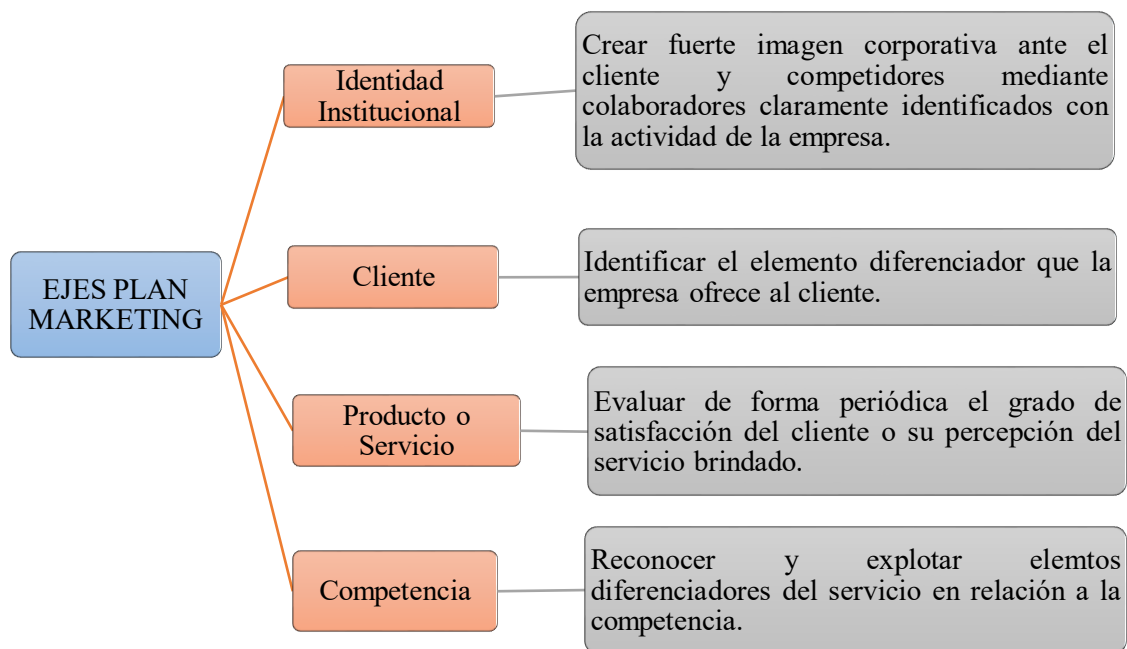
EJES PLAN MARKETING

Identidad Institucional

Crear fuerte imagen corporativa ante el cliente y competidores mediante colaboradores claramente identificados con la actividad de la empresa.

Cliente

Identificar el elemento diferenciador que la empresa ofrece al cliente.

Producto o Servicio

Evaluar de forma periódica el grado de satisfacción del cliente o su percepción del servicio brindado.

Competencia

Reconocer y explotar elemtos diferenciadores del servicio en relación a la competencia.